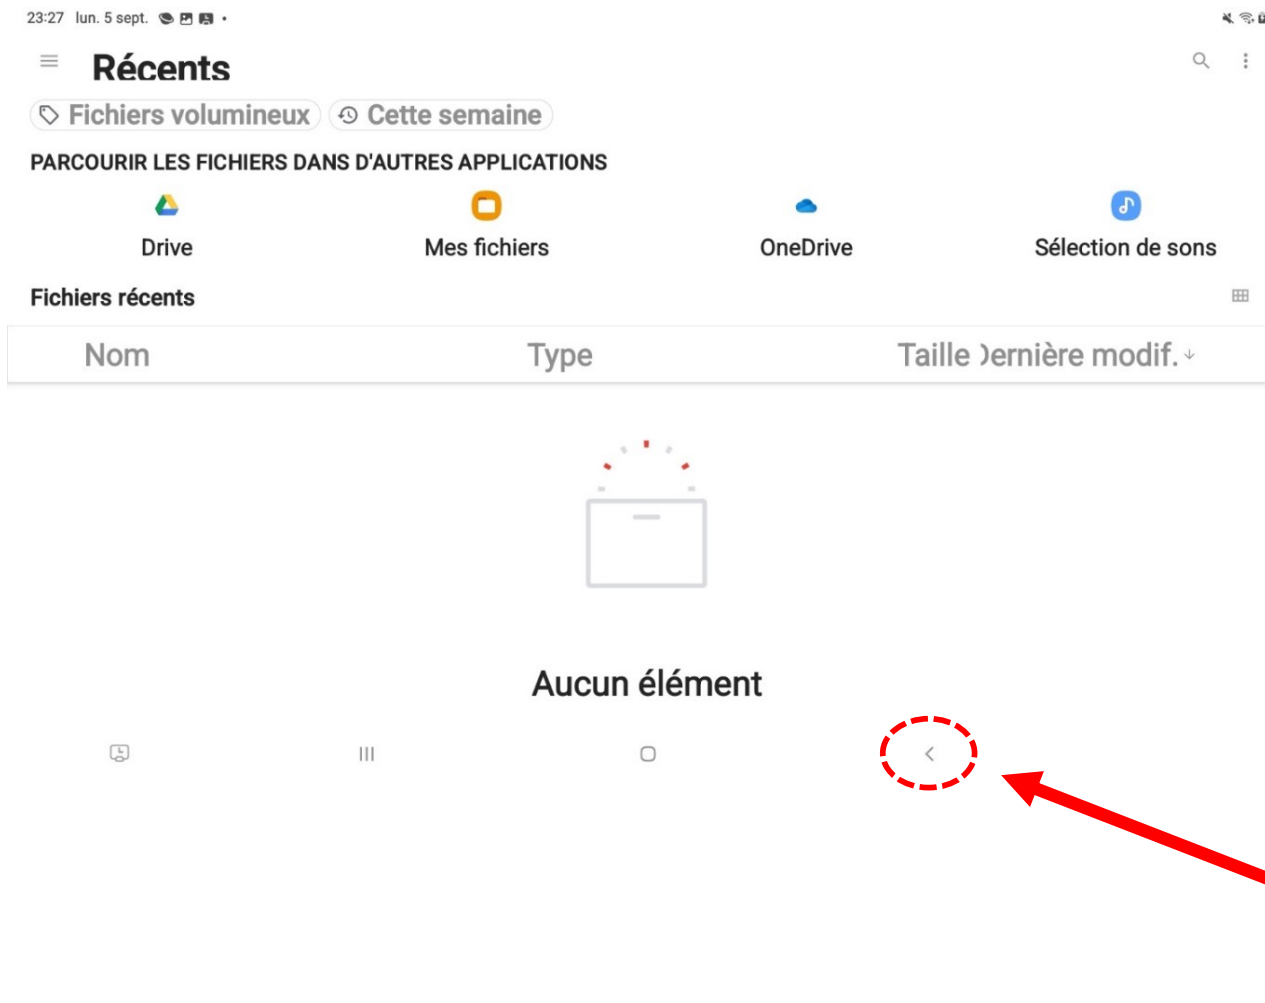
23:27 lun. 5 sept.

Récents

Fichiers volumineux
Cette semaine

PARCOURIR LES FICHIERS DANS D'AUTRES APPLICATIONS

Drive
Mes fichiers
OneDrive
Sélection de sons

Fichiers récents

| Nom | Type | Taille | )ernière modif. |
|---|---|---|---|

Aucun élément